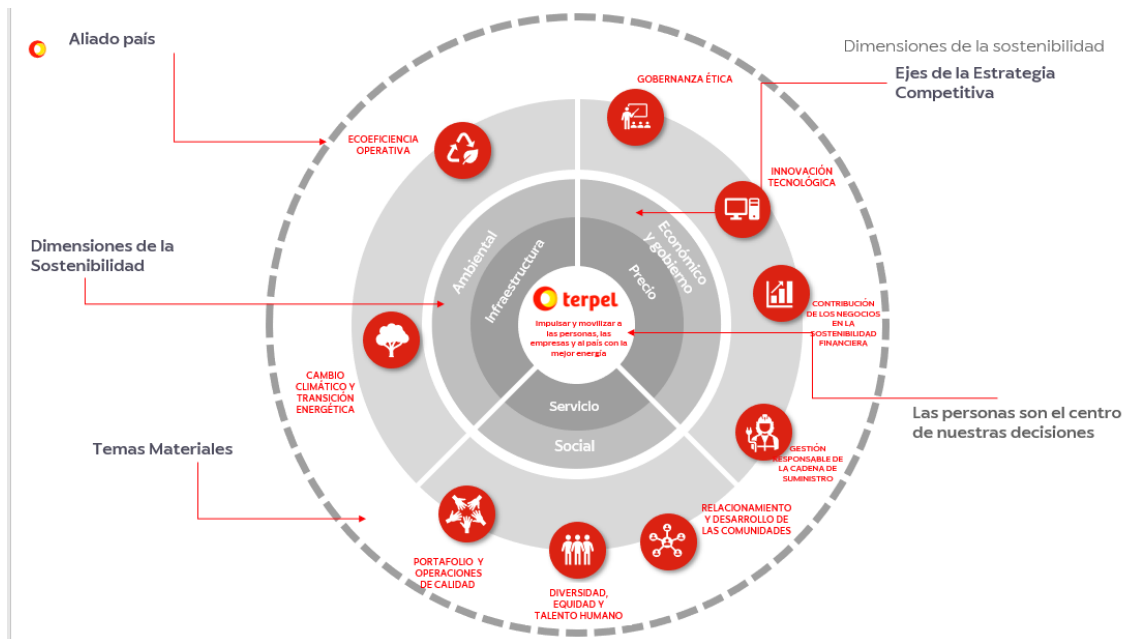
Aliado país

Dimensiones de la sostenibilidad

Ejes de la Estrategia Competitiva

GOBERNANZA ÉTICA

ECOEFICIENCIA OPERATIVA

INNOVACIÓN TECNOLÓGICA

Dimensiones de la Sostenibilidad

Ambiental

Infraestructura

Económico y gobierno

Precio

terpel

Impulsar y movilizar a las personas, las empresas y al país con la mejor energía

CONTRIBUCIÓN DE LOS NEGOCIOS EN LA SOSTENIBILIDAD FINANCIERA

CAMBIO CLIMÁTICO Y TRANSICIÓN ENERGÉTICA

Servicio

Social

Las personas son el centro de nuestras decisiones

GESTIÓN RESPONSABLE DE LA CADENA DE SUMINISTRO

Temas Materiales

RELACIONAMIENTO Y DESARROLLO DE LAS COMUNIDADES

PORTAFOLIO Y OPERACIONES DE CALIDAD

DIVERSIDAD, EQUIDAD Y TALENTO HUMANO